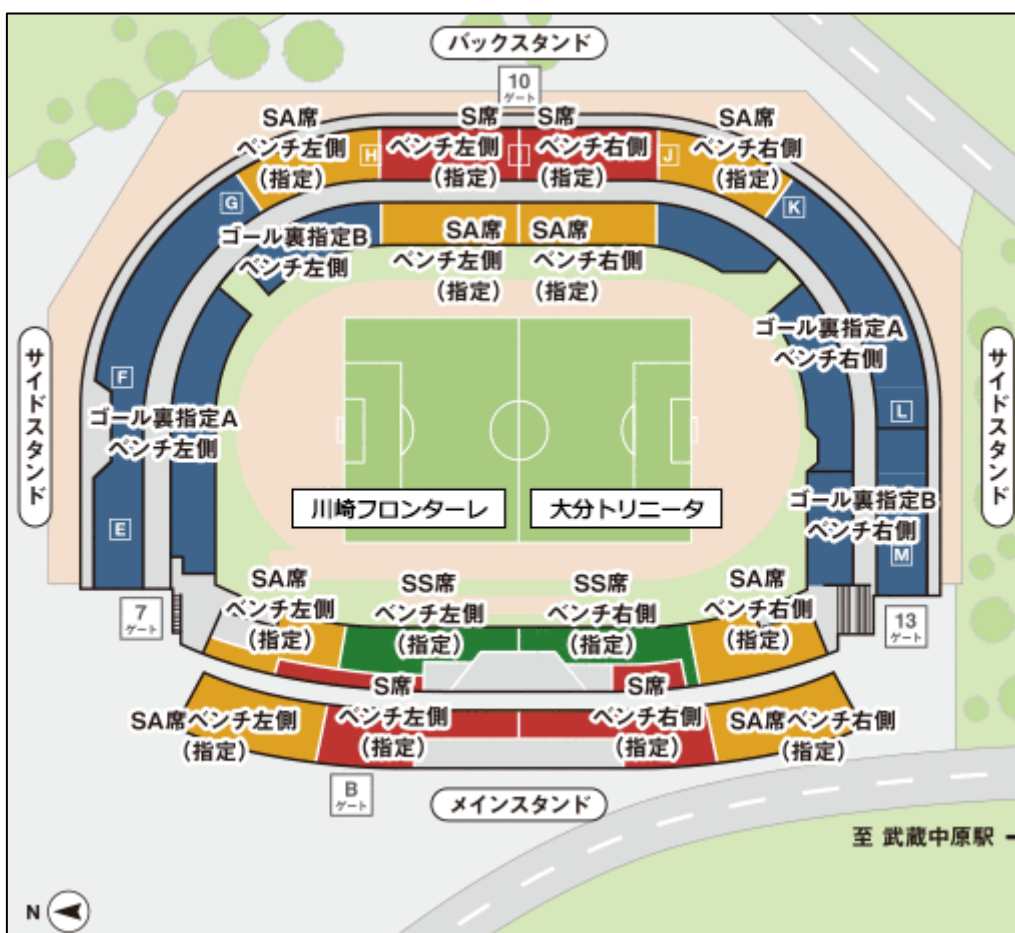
バックスタンド

10
ゲート

SA席
ベンチ左側
(指定)

H

S席
ベンチ左側
(指定)

S席
ベンチ右側
(指定)

J

SA席
ベンチ右側
(指定)

G

K

ゴール裏指定B
ベンチ左側

SA席
ベンチ左側
(指定)

SA席
ベンチ右側
(指定)

ゴール裏指定A
ベンチ右側

サイドスタンド

F

ゴール裏指定A
ベンチ左側

E

L

サイドスタンド

川崎フロンターレ

大分トリニータ

ゴール裏指定B
ベンチ右側

M

7
ゲート

SA席
ベンチ左側
(指定)

SS席
ベンチ左側
(指定)

SS席
ベンチ右側
(指定)

SA席
ベンチ右側
(指定)

13
ゲート

S席
ベンチ左側
(指定)

S席
ベンチ右側
(指定)

SA席ベンチ左側
(指定)

SA席ベンチ右側
(指定)

B
ゲート

メインスタンド

至 武蔵中原駅

N